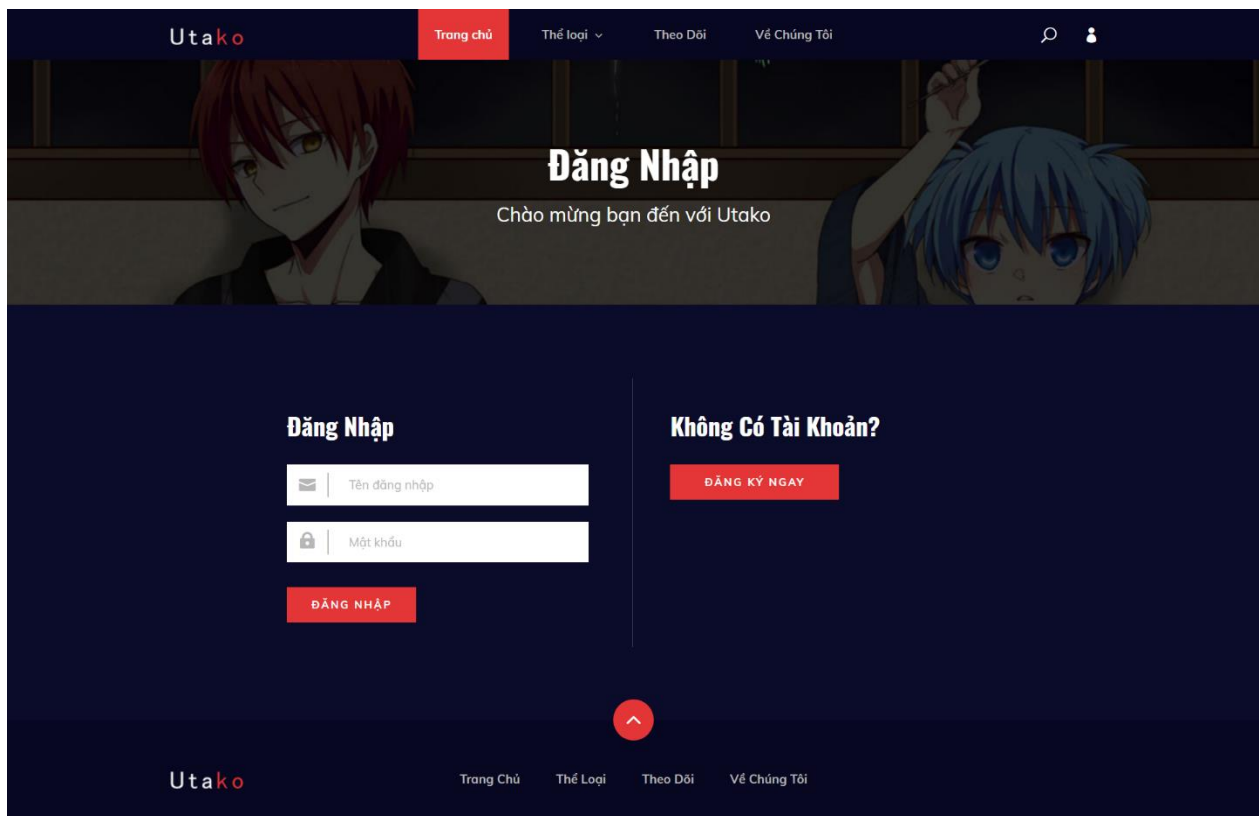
Utako

Trang chủ Thể loại Theo Dõi Về Chúng Tôi

Đăng Nhập

Chào mừng bạn đến với Utako

Đăng Nhập

Tên đăng nhập

Mật khẩu

ĐĂNG NHẬP

Không Có Tài Khoản?

ĐĂNG KÝ NGAY

Utako

Trang Chủ Thể Loại Theo Dõi Về Chúng Tôi